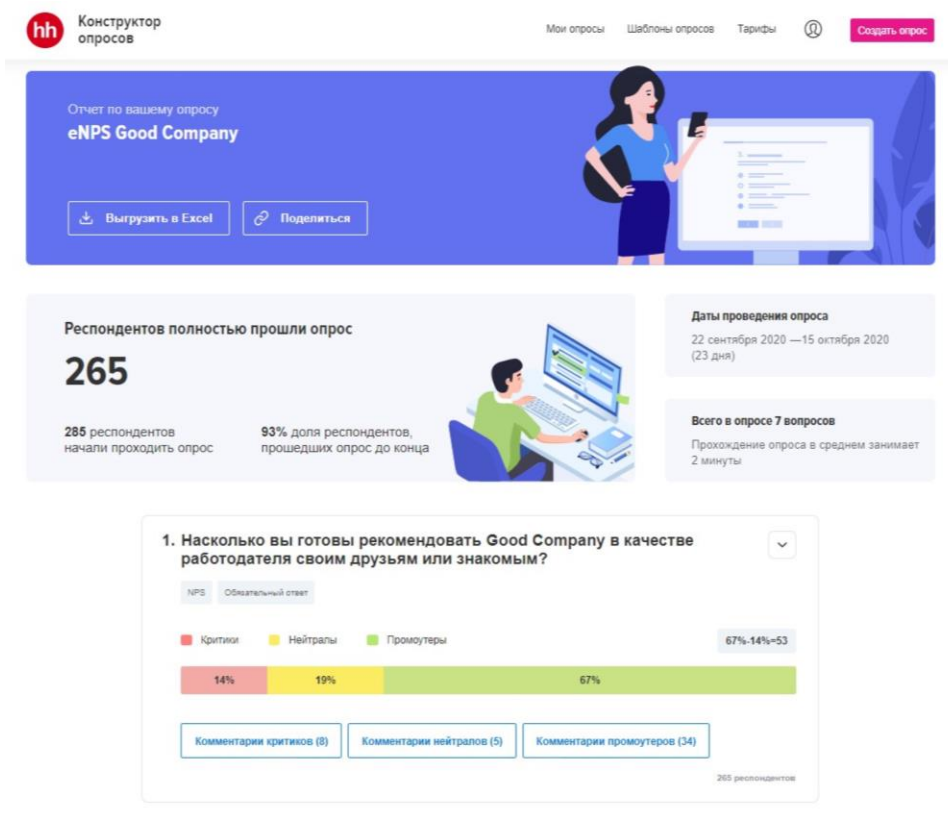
hh Конструктор опросов

Мои опросы Шаблоны опросов Тарифы Создать опрос

Отчет по вашему опросу
eNPS Good Company

Выгрузить в Excel Поделиться

Респондентов полностью прошли опрос
265

285 респондентов начали проходить опрос

93% доля респондентов, прошедших опрос до конца

Даты проведения опроса
22 сентября 2020 —15 октября 2020 (23 дня)

Всего в опросе 7 вопросов
Прохождение опроса в среднем занимает 2 минуты

1. Насколько вы готовы рекомендовать Good Company в качестве работодателя своим друзьям или знакомым?

NPS Обязательный ответ

Критики Нейтралы Промоутеры 67%-14%=53

14% 19% 67%

Комментарии критиков (8) Комментарии нейтралов (5) Комментарии промоутеров (34)

265 респондентов